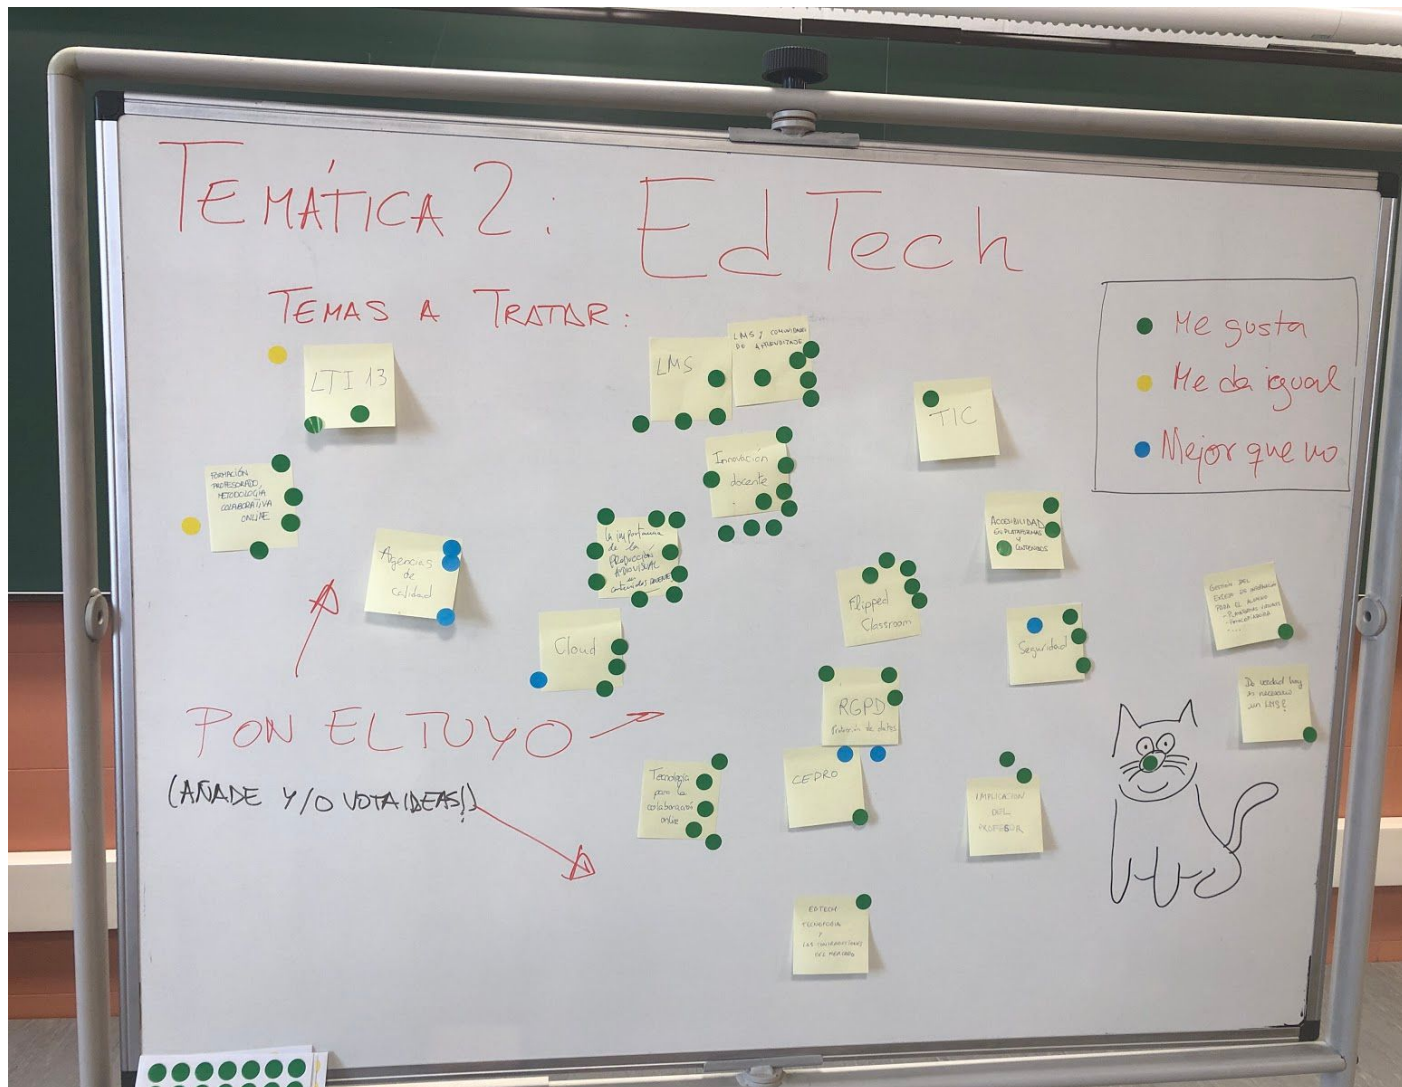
TEMÁTICA 2: EdTech

TEMAS A TRATAR:

Me gusta
Me da igual
Mejor que no

LTI 1.3

LMS

LMS y comunidades de aprendizaje

TIC

FORMACIÓN PROFESORADO, METODOLOGÍA COLABORATIVA ONLINE

Innovación docente

La importancia de la producción audiovisual en contenidos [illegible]

Agencias de calidad

ACCESIBILIDAD EN PLATAFORMAS Y CONTENIDOS

Flipped Classroom

Gestión del exceso de información para el alumno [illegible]

Cloud

Seguridad

De verdad hay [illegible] un LMS?

RGPD Protección de datos

PON EL TUYO

(AÑADE Y/O VOTA IDEAS!)

Tecnología para la colaboración online

CEDRO

IMPLICACIÓN DEL PROFESOR

EDTECH TECNOLOGÍA Y LAS UNIVERSIDADES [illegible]